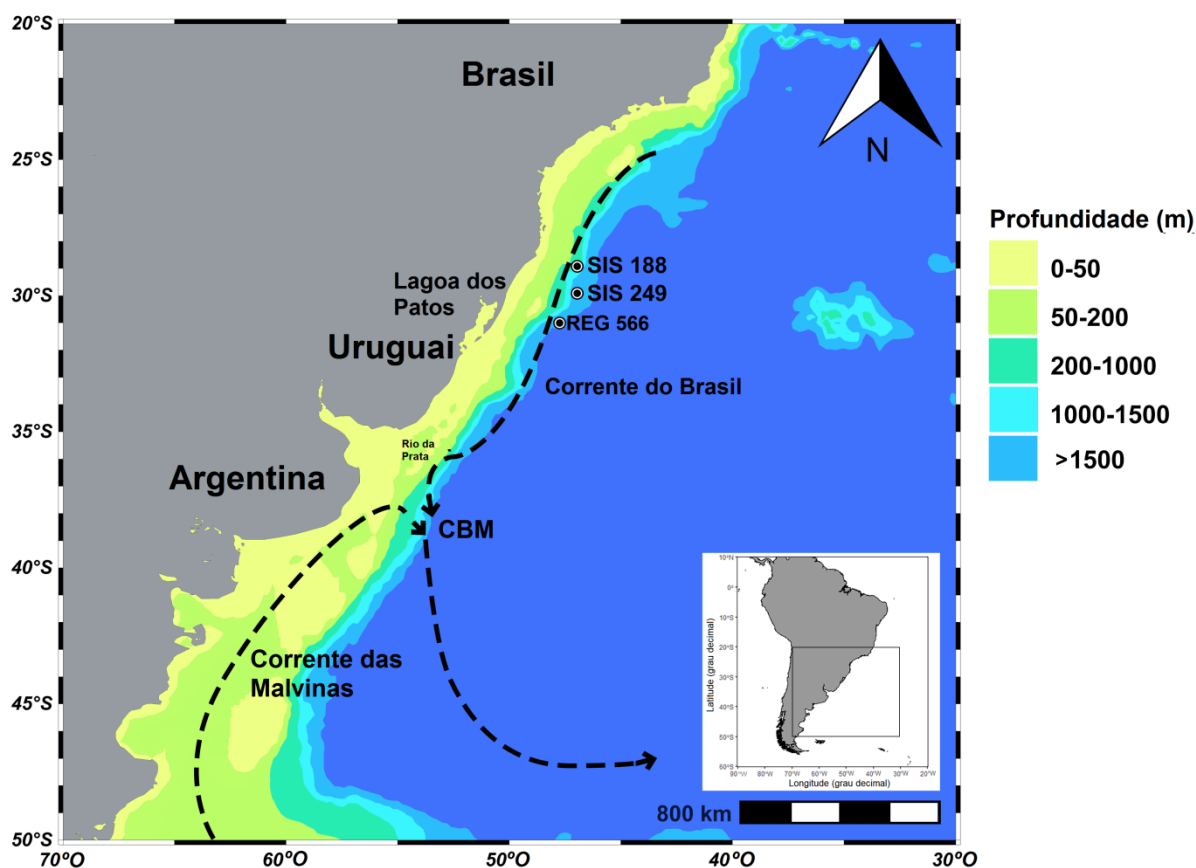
20°S
25°S
30°S
35°S
40°S
45°S
50°S
70°O
60°O
50°O
40°O
30°O

Brasil
N
Lagoa dos Patos
SIS 188
SIS 249
REG 566
Uruguai
Corrente do Brasil
Rio da Prata
Argentina
CBM
Corrente das Malvinas

Profundidade (m)
0-50
50-200
200-1000
1000-1500
>1500

10°N
0°
10°S
20°S
30°S
40°S
50°S
60°S
Latitude (grau decimal)
90°W 80°W 70°W 60°W 50°W 40°W 30°W 20°W
Longitude (grau decimal)

800 km